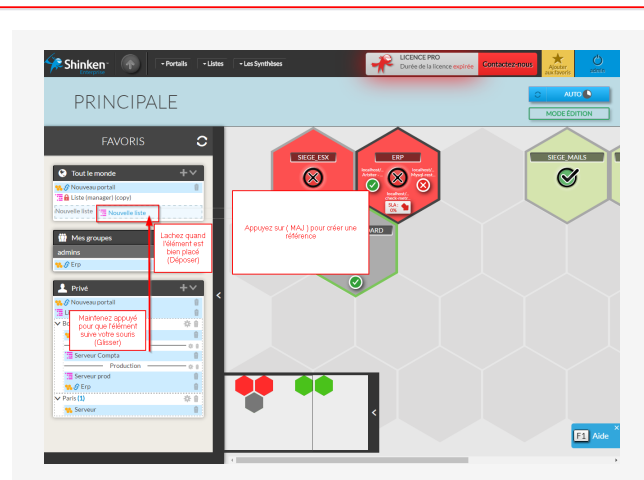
Shinken Enterprise
Portails
Listes
Les Synthèses
LICENCE PRO
Durée de la licence expirée
Contactez-nous
Ajouter aux favoris
admin
PRINCIPALE
AUTO
MODE ÉDITION
FAVORIS
Tout le monde
Nouveau portail
Liste (manager) (copy)
Nouvelle liste
Nouvelle liste
Mes groupes
admins
Erp
Privé
Nouveau portail
Li
Bo
Serveur Compta
Production
Serveur prod
Erp
Paris (1)
Serveur
Lachez quand l'élément est bien placé (Déposer)
Maintenez appuyé pour que l'élément suive votre souris (Glisser)
Appuyez sur ( MAJ ) pour créer une référence
SIEGE_ESX
ERP
SIEGE_MAILS
localhost/ Antilles
localhost/ Mysql-exist
localhost/ check-nrpe
BOARD
F1 Aide